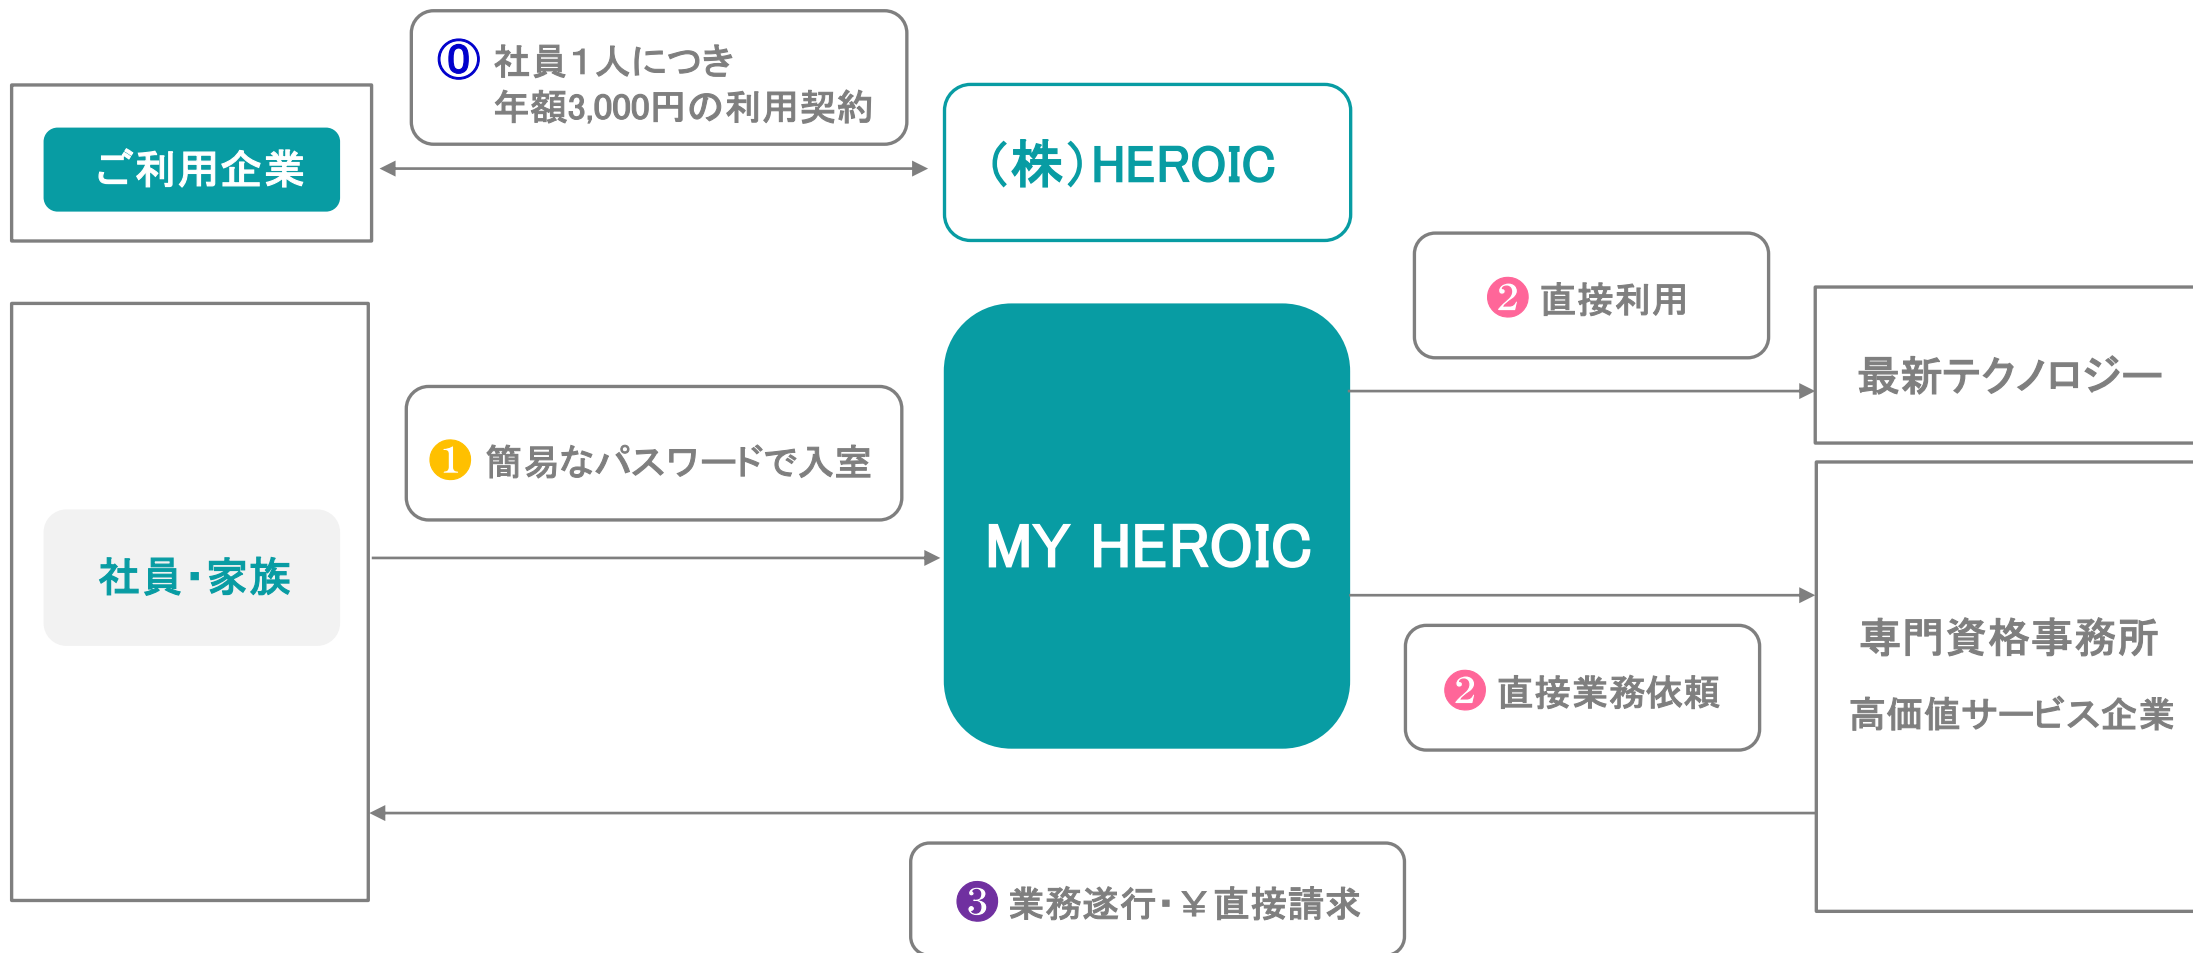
⓪ 社員１人につき
年額3,000円の利用契約

ご利用企業

（株）HEROIC

❷ 直接利用

最新テクノロジー

❶ 簡易なパスワードで入室

社員・家族

MY HEROIC

専門資格事務所
高価値サービス企業

❷ 直接業務依頼

❸ 業務遂行・￥直接請求